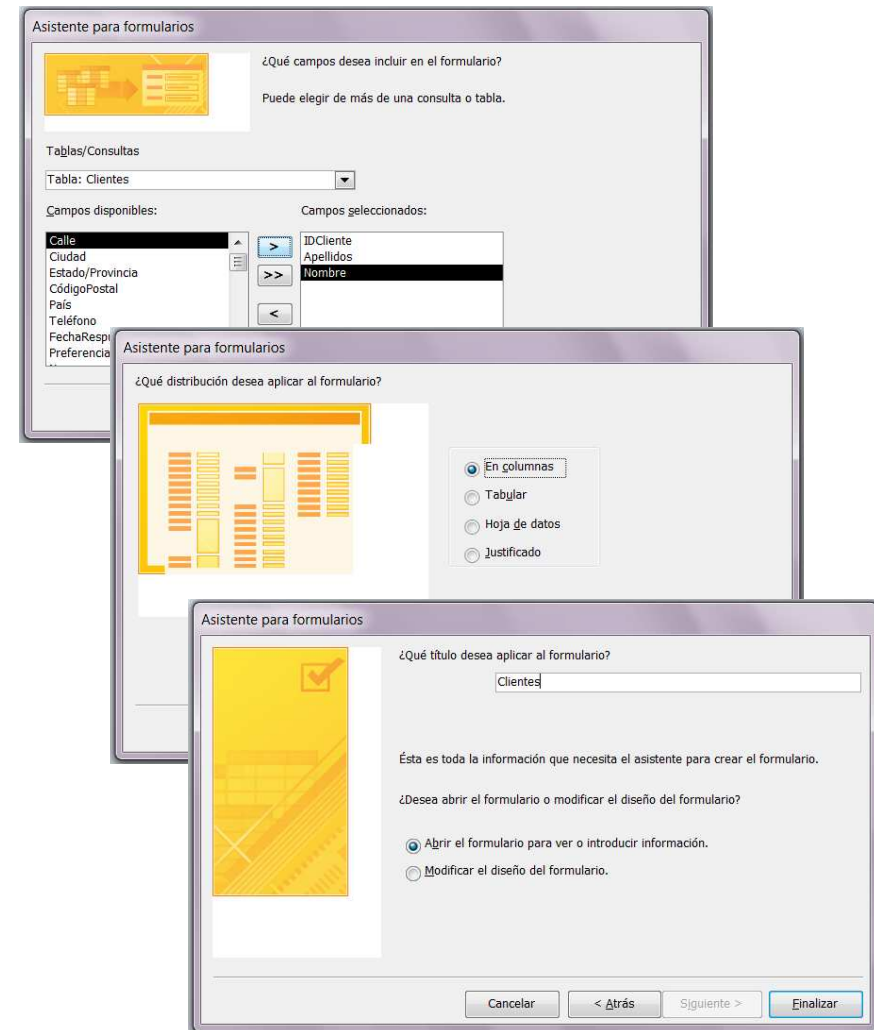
Asistente para formularios

¿Qué campos desea incluir en el formulario?

Puede elegir de más de una consulta o tabla.

Tablas/Consultas

Tabla: Clientes

Campos disponibles:

Calle
Ciudad
Estado/Provincia
CódigoPostal
País
Teléfono
FechaRespu
Preferencia

Campos seleccionados:

IDCliente
Apellidos
Nombre

>
>>
<

Asistente para formularios

¿Qué distribución desea aplicar al formulario?

En columnas
Tabular
Hoja de datos
Justificado

Asistente para formularios

¿Qué título desea aplicar al formulario?

Clientes

Ésta es toda la información que necesita el asistente para crear el formulario.

¿Desea abrir el formulario o modificar el diseño del formulario?

Abrir el formulario para ver o introducir información.
Modificar el diseño del formulario.

Cancelar
< Atrás
Siguiente >
Finalizar